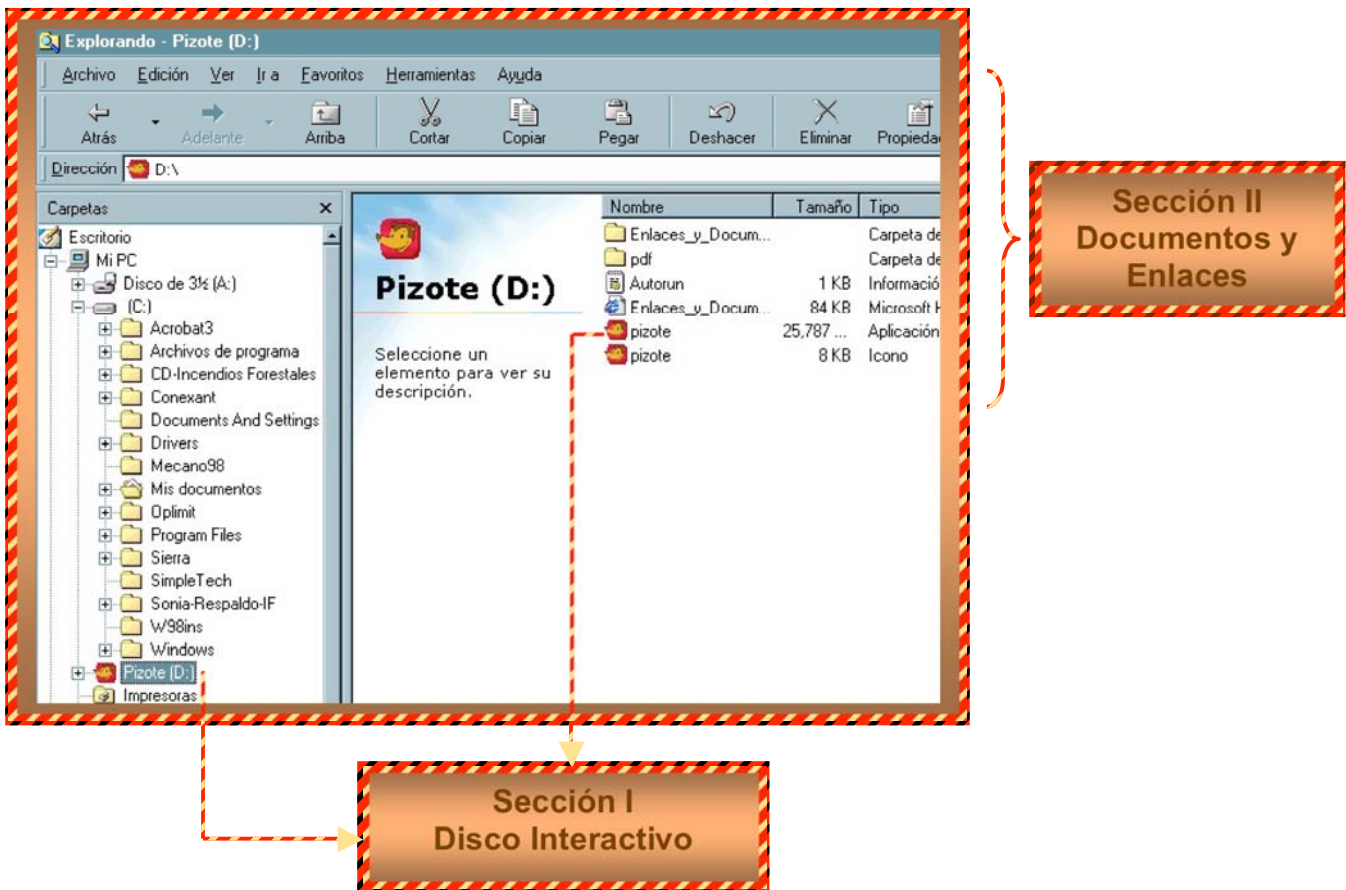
Explorando - Pizote (D:)

Archivo Edición Ver Ir a Favoritos Herramientas Ayuda

Atrás Adelante Arriba Cortar Copiar Pegar Deshacer Eliminar Propiedad

Dirección D:\

Carpetas ×

Escritorio
Mi PC
Disco de 3½ (A:)
(C:)
Acrobat3
Archivos de programa
CD-Incendios Forestales
Conexant
Documents And Settings
Drivers
Mecano98
Mis documentos
Oplimit
Program Files
Sierra
SimpleTech
Sonia-Respaldo-IF
W98ins
Windows
Pizote (D:)
Impresoras

Pizote (D:)

Seleccione un elemento para ver su descripción.

| Nombre | Tamaño | Tipo |
|---|---|---|
| Enlaces_y_Docum... | | Carpeta de |
| pdf | | Carpeta de |
| Autorun | 1 KB | Informació |
| Enlaces_y_Docum... | 84 KB | Microsoft H |
| pizote | 25,787 ... | Aplicación |
| pizote | 8 KB | Icono |

Sección II
Documentos y
Enlaces

Sección I
Disco Interactivo